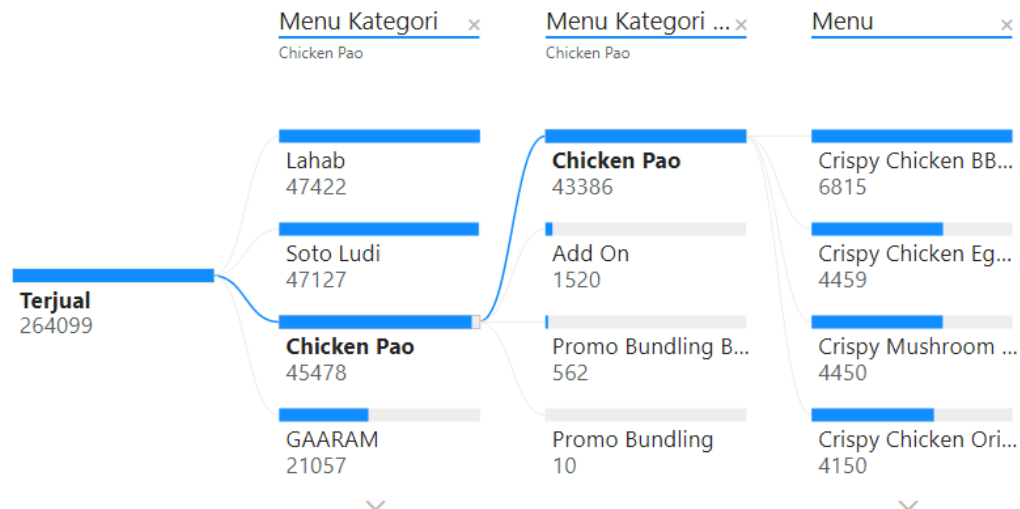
Menu Kategori ×
Chicken Pao

Menu Kategori ... ×
Chicken Pao

Menu ×

Terjual
264099

Lahab
47422

Soto Ludi
47127

Chicken Pao
45478

GAARAM
21057

Chicken Pao
43386

Add On
1520

Promo Bundling B...
562

Promo Bundling
10

Crispy Chicken BB...
6815

Crispy Chicken Eg...
4459

Crispy Mushroom ...
4450

Crispy Chicken Ori...
4150